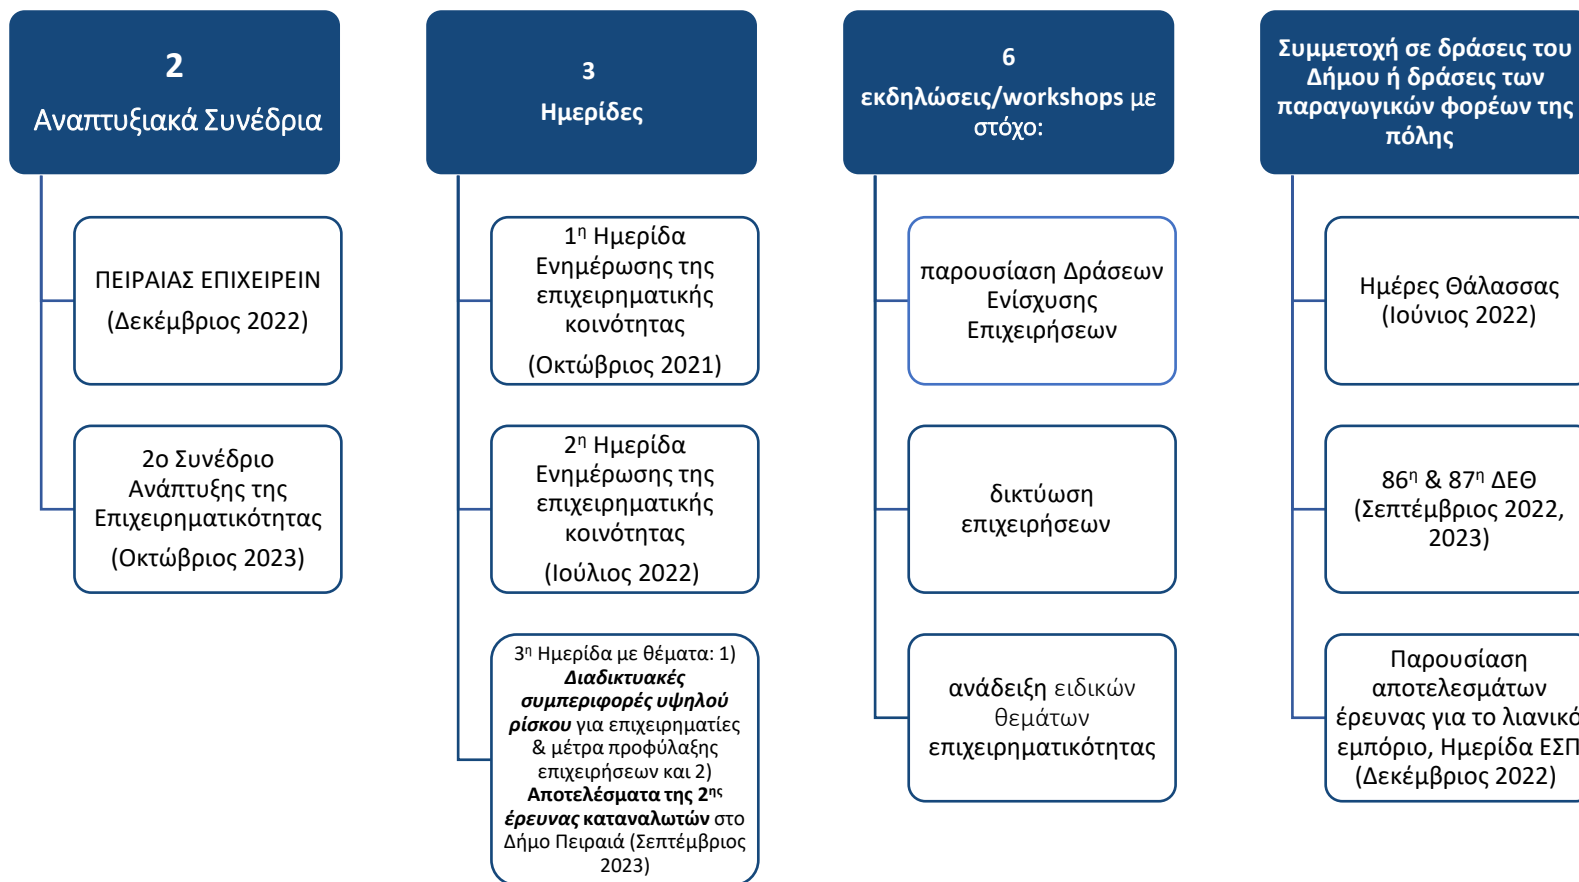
2
Αναπτυξιακά Συνέδρια

ΠΕΙΡΑΙΑΣ ΕΠΙΧΕΙΡΕΙΝ
(Δεκέμβριος 2022)

2ο Συνέδριο Ανάπτυξης της Επιχειρηματικότητας
(Οκτώβριος 2023)

3
Ημερίδες

1$^η$ Ημερίδα Ενημέρωσης της επιχειρηματικής κοινότητας
(Οκτώβριος 2021)

2$^η$ Ημερίδα Ενημέρωσης της επιχειρηματικής κοινότητας
(Ιούλιος 2022)

3$^η$ Ημερίδα με θέματα: 1) ***Διαδικτυακές συμπεριφορές υψηλού ρίσκου*** για επιχειρηματίες & μέτρα προφύλαξης επιχειρήσεων και 2) **Αποτελέσματα της 2$^{ης}$ *έρευνας* καταναλωτών** στο Δήμο Πειραιά (Σεπτέμβριος 2023)

6
εκδηλώσεις/workshops με στόχο:

παρουσίαση Δράσεων Ενίσχυσης Επιχειρήσεων

δικτύωση επιχειρήσεων

ανάδειξη ειδικών θεμάτων επιχειρηματικότητας

Συμμετοχή σε δράσεις του Δήμου ή δράσεις των παραγωγικών φορέων της πόλης

Ημέρες Θάλασσας
(Ιούνιος 2022)

86$^η$ & 87$^η$ ΔΕΘ
(Σεπτέμβριος 2022, 2023)

Παρουσίαση αποτελεσμάτων έρευνας για το λιανικό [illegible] εμπόριο, Ημερίδα ΕΣΠ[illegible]
(Δεκέμβριος 2022)